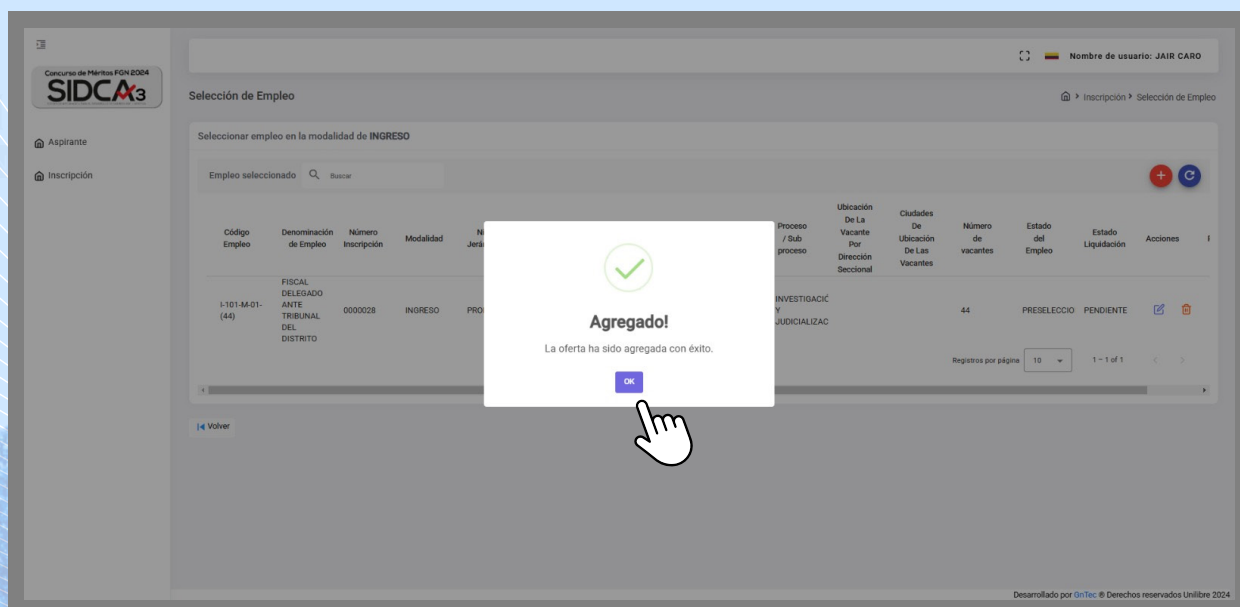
Concurso de Méritos FGN 2024
SIDCA3

Aspirante

Inscripción

Nombre de usuario: JAIR CARO

Selección de Empleo

Inscripción › Selección de Empleo

Seleccionar empleo en la modalidad de INGRESO

Empleo seleccionado Buscar

| Código Empleo | Denominación de Empleo | Número Inscripción | Modalidad | N Jerá | Proceso / Sub proceso | Ubicación De La Vacante Por Dirección Seccional | Ciudades De Ubicación De Las Vacantes | Número de vacantes | Estado del Empleo | Estado Liquidación | Acciones |
|---|---|---|---|---|---|---|---|---|---|---|---|
| I-101-M-01-(44) | FISCAL DELEGADO ANTE TRIBUNAL DEL DISTRITO | 0000028 | INGRESO | PRO | INVESTIGACIÓ Y JUDICIALIZAC | | | 44 | PRESELECCIO | PENDIENTE | |

Registros por página 10 1 – 1 of 1

Agregado!

La oferta ha sido agregada con éxito.

OK

Volver

Desarrollado por GnTec ® Derechos reservados Unilibre 2024